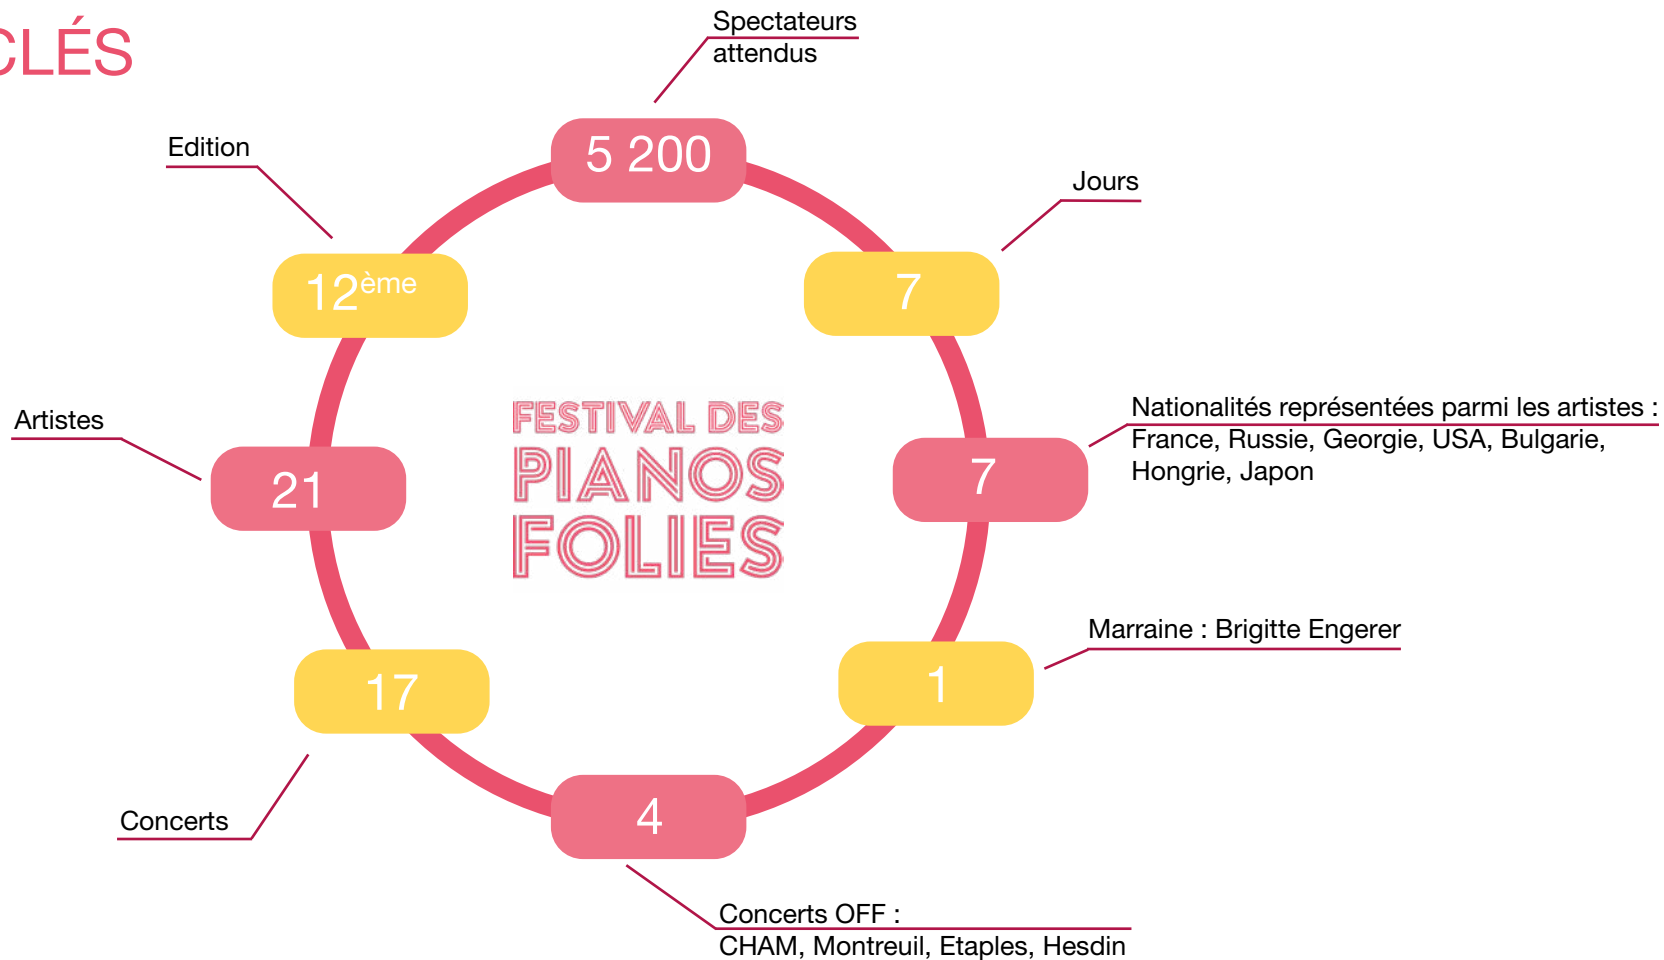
CLÉS

Spectateurs attendus

5 200

Edition

12$^{\text{ème}}$

Jours

7

Nationalités représentées parmi les artistes : France, Russie, Georgie, USA, Bulgarie, Hongrie, Japon

7

Artistes

21

FESTIVAL DES PIANOS FOLIES

Marraine : Brigitte Engerer

1

17

Concerts

4

Concerts OFF : CHAM, Montreuil, Etaples, Hesdin